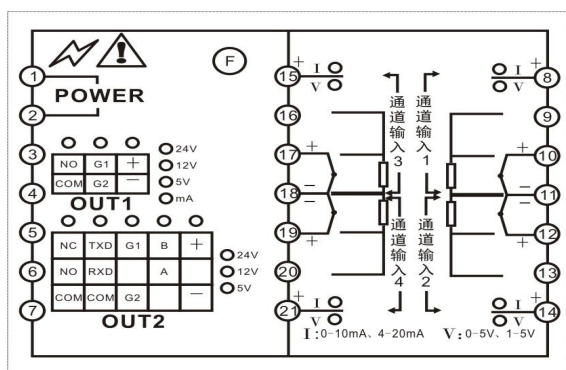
F

1
POWER
2

3
4

| NO | G1 | + |
|---|---|---|
| COM | G2 | — |

24V
12V
5V
mA

OUT1

5
6
7

| NC | TXD | G1 | B | + |
|---|---|---|---|---|
| NO | RXD | | A | — |
| COM | COM | G2 | | |

24V
12V
5V

OUT2

15 + I V
16
17 +
18 —
—
19 +
20
21 + I V

通道输入3
通道输入4
通道输入1
通道输入2

8 I + V
9
10 +
11 —
—
12 +
13
14 I + V

I:0-10mA、4-20mA V:0-5V、1-5V